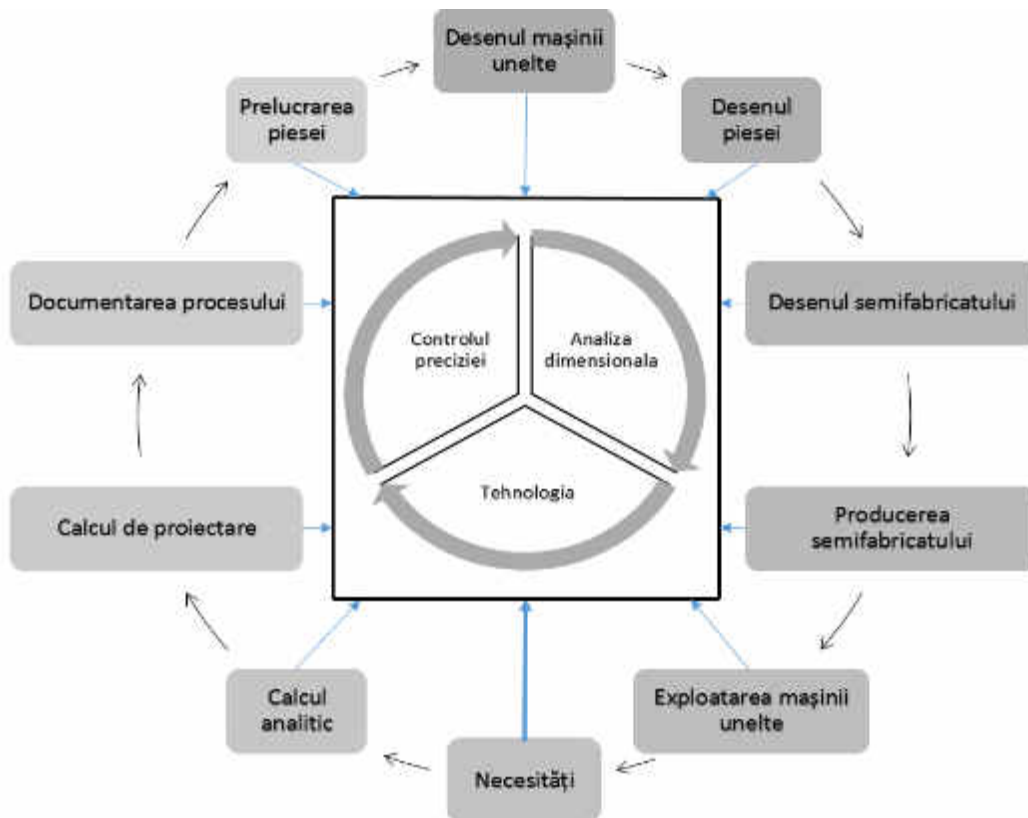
Desenul mașinii unelte

Desenul piesei

Desenul semifabricatului

Producerea semifabricatului

Exploatarea mașinii unelte

Necesități

Calcul analitic

Calcul de proiectare

Documentarea procesului

Prelucrarea piesei

Controlul preciziei

Analiza dimensionala

Tehnologia